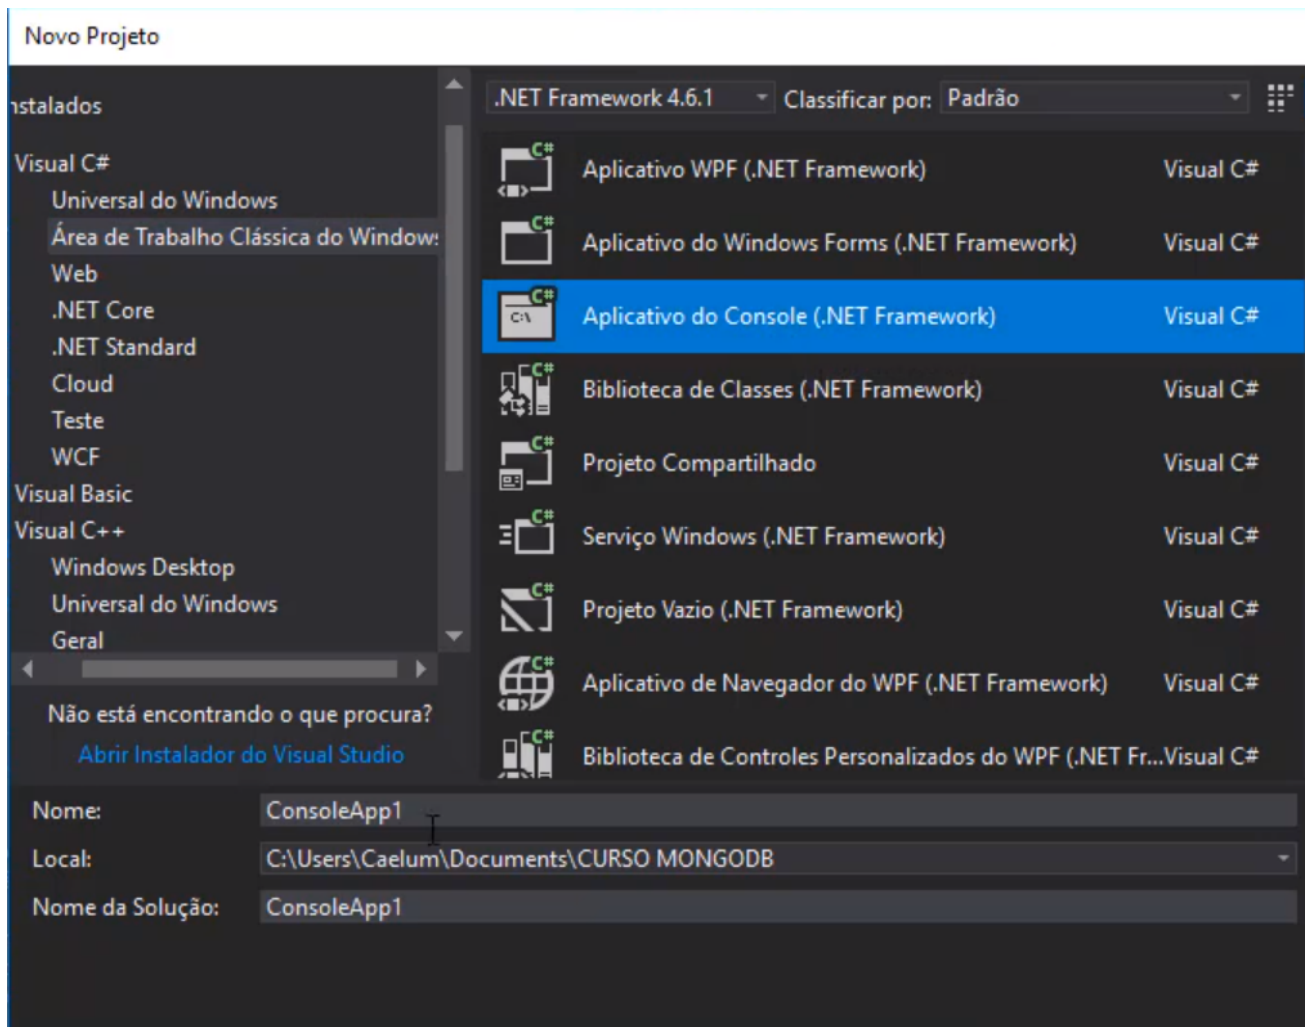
Novo Projeto

ıstalados

Visual C#
Universal do Windows
Área de Trabalho Clássica do Window:
Web
.NET Core
.NET Standard
Cloud
Teste
WCF
Visual Basic
Visual C++
Windows Desktop
Universal do Windows
Geral

Não está encontrando o que procura?
Abrir Instalador do Visual Studio

.NET Framework 4.6.1
Classificar por: Padrão

| | |
|---|---|
| Aplicativo WPF (.NET Framework) | Visual C# |
| Aplicativo do Windows Forms (.NET Framework) | Visual C# |
| Aplicativo do Console (.NET Framework) | Visual C# |
| Biblioteca de Classes (.NET Framework) | Visual C# |
| Projeto Compartilhado | Visual C# |
| Serviço Windows (.NET Framework) | Visual C# |
| Projeto Vazio (.NET Framework) | Visual C# |
| Aplicativo de Navegador do WPF (.NET Framework) | Visual C# |
| Biblioteca de Controles Personalizados do WPF (.NET Fr... | Visual C# |

Nome: ConsoleApp1
Local: C:\Users\Caelum\Documents\CURSO MONGODB
Nome da Solução: ConsoleApp1